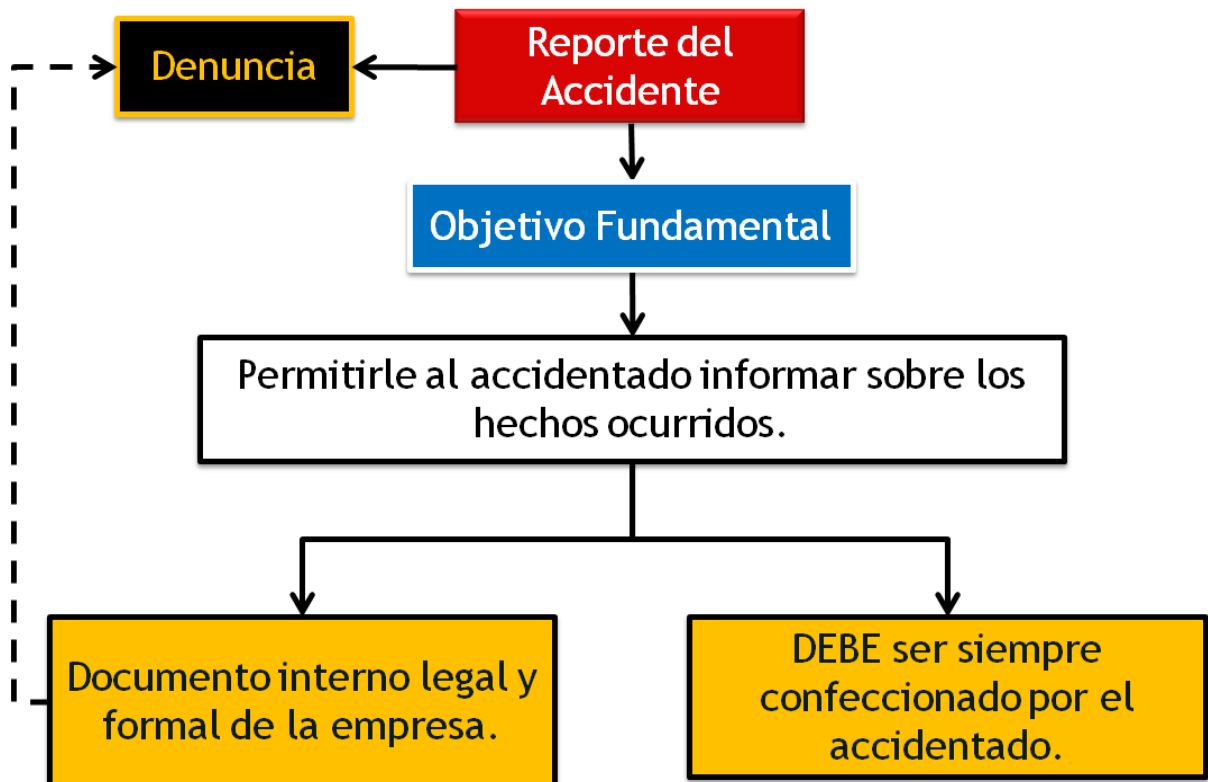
Denuncia

Reporte del Accidente

Objetivo Fundamental

Permitirle al accidentado informar sobre los hechos ocurridos.

Documento interno legal y formal de la empresa.

DEBE ser siempre confeccionado por el accidentado.